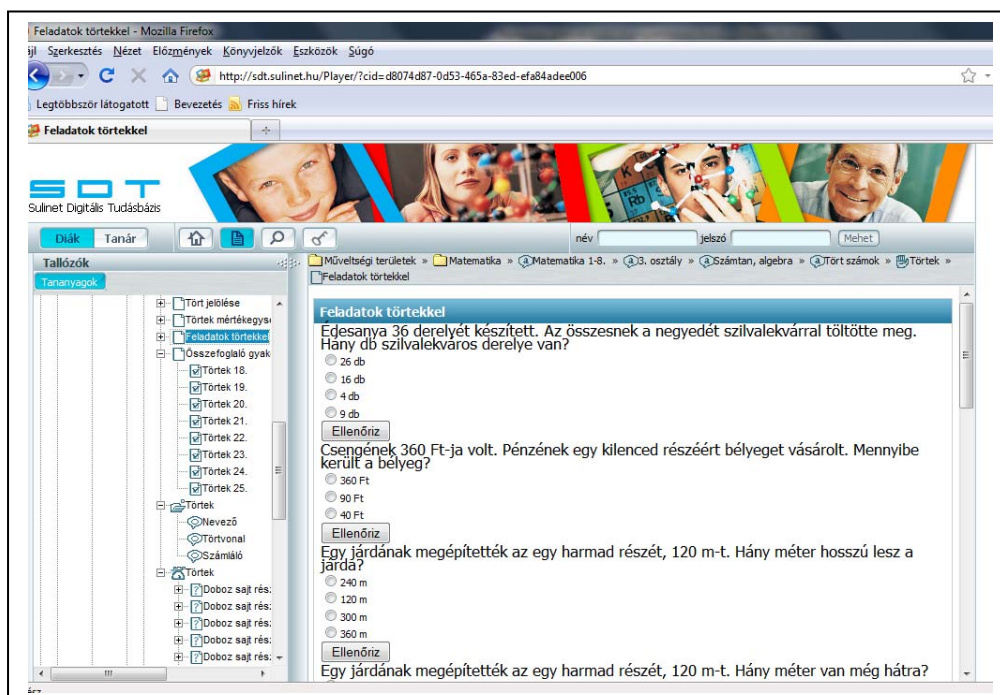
Feladatok törtekkel - Mozilla Firefox

ájl Szerkesztés Nézet Előzmények Könyvjelzők Eszközök Súgó

http://sdt.sulinet.hu/Player/?cid=d8074d87-0d53-465a-83ed-efa84adee006

Legtöbbször látogatott Bevezetés Friss hírek

Feladatok törtekkel

SDT
Sulinet Digitális Tudásbázis

Diák Tanár

név jelszó Mehet

Tallózók
Tananyagok

Tört jelölése
Törtek mértékegys
Feladatok törtekkel
Összefoglaló gyak
Törtek 18.
Törtek 19.
Törtek 20.
Törtek 21.
Törtek 22.
Törtek 23.
Törtek 24.
Törtek 25.
Törtek
Nevező
Törtvonal
Számláló
Törtek
Doboz sajt rés:
Doboz sajt rés:
Doboz sajt rés:
Doboz sajt rés:
Doboz sajt rés:

Műveltségi területek » Matematika » Matematika 1-8. » 3. osztály » Számtan, algebra » Tört számok » Törtek » Feladatok törtekkel

Feladatok törtekkel

Édesanya 36 derelyét készített. Az összesnek a negyedét szilvalekvárral töltötte meg. Hány db szilvalekváros derelye van?
26 db
16 db
4 db
9 db
Ellenőriz

Csengének 360 Ft-ja volt. Pénzének egy kilenced részéért bélyeget vásárolt. Mennyibe került a bélyeg?
360 Ft
90 Ft
40 Ft
Ellenőriz

Egy járdának megépítették az egy harmad részét, 120 m-t. Hány méter hosszú lesz a járda?
240 m
120 m
300 m
360 m
Ellenőriz

Egy járdának megépítették az egy harmad részét, 120 m-t. Hány méter van még hátra?